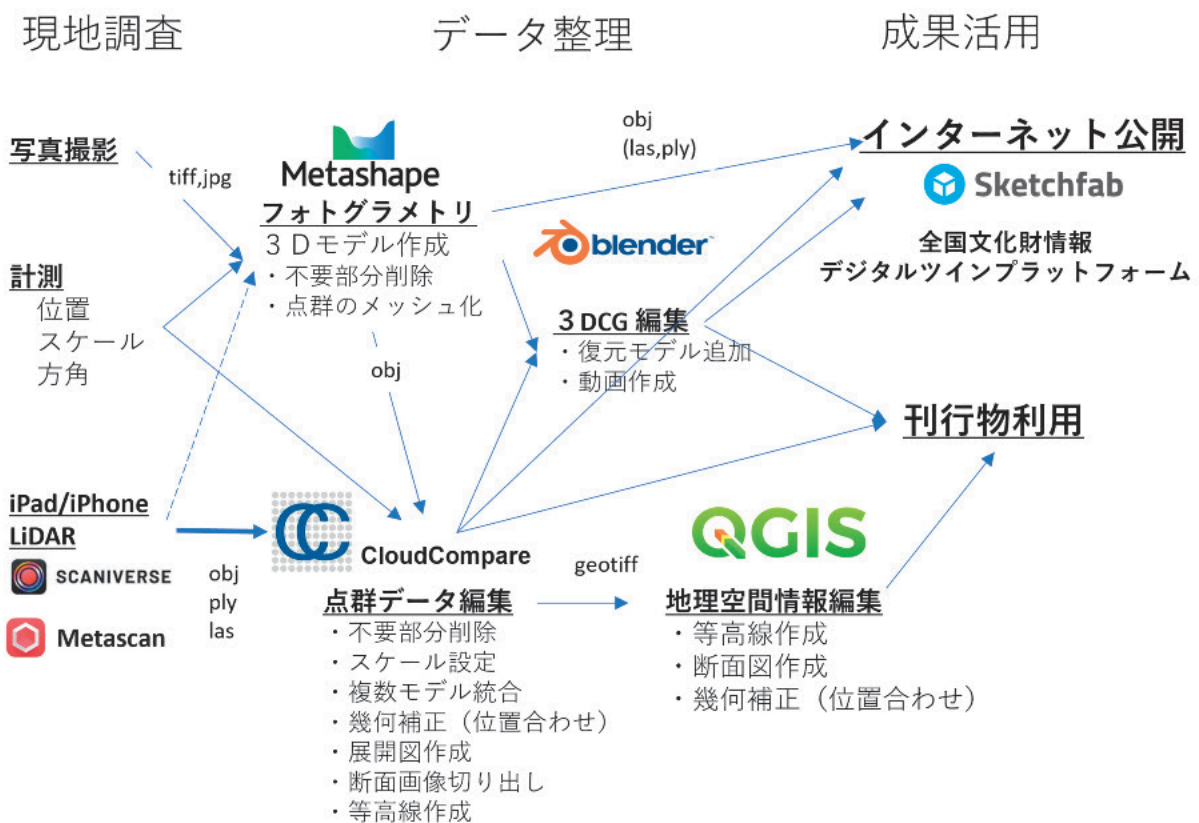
現地調査

データ整理

成果活用

写真撮影

tiff,jpg

Metashape
フォトグラメトリ
３Ｄモデル作成
・不要部分削除
・点群のメッシュ化

obj
(las,ply)

インターネット公開

Sketchfab

全国文化財情報
デジタルツインプラットフォーム

計測
位置
スケール
方角

blender

３DCG 編集
・復元モデル追加
・動画作成

obj

刊行物利用

iPad/iPhone
LiDAR

SCANIVERSE

Metascan

obj
ply
las

CloudCompare

点群データ編集
・不要部分削除
・スケール設定
・複数モデル統合
・幾何補正（位置合わせ）
・展開図作成
・断面画像切り出し
・等高線作成

geotiff

QGIS

地理空間情報編集
・等高線作成
・断面図作成
・幾何補正（位置合わせ）